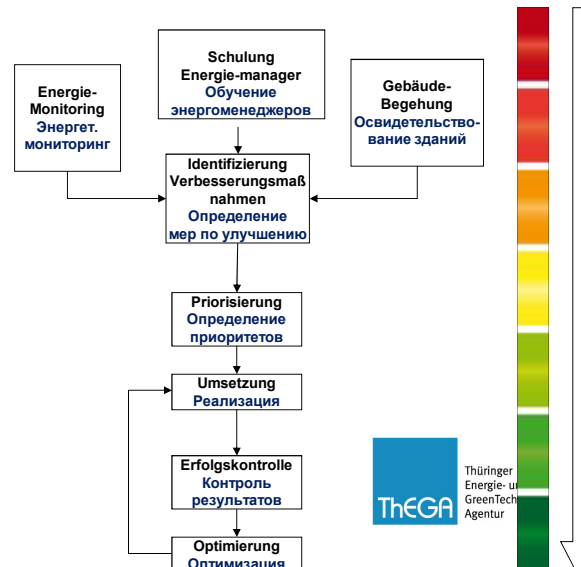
Schulung Energie-manager
Обучение энергоменеджеров

Energie-Monitoring
Энергет. мониторинг

Gebäude-Begehung
Освидетельствование зданий

Identifizierung Verbesserungsmaßnahmen
Определение мер по улучшению

Priorisierung
Определение приоритетов

Umsetzung
Реализация

Erfolgskontrolle
Контроль результатов

Optimierung
Оптимизация

ThEGA
Thüringer Energie- u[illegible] GreenTech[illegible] Agentur